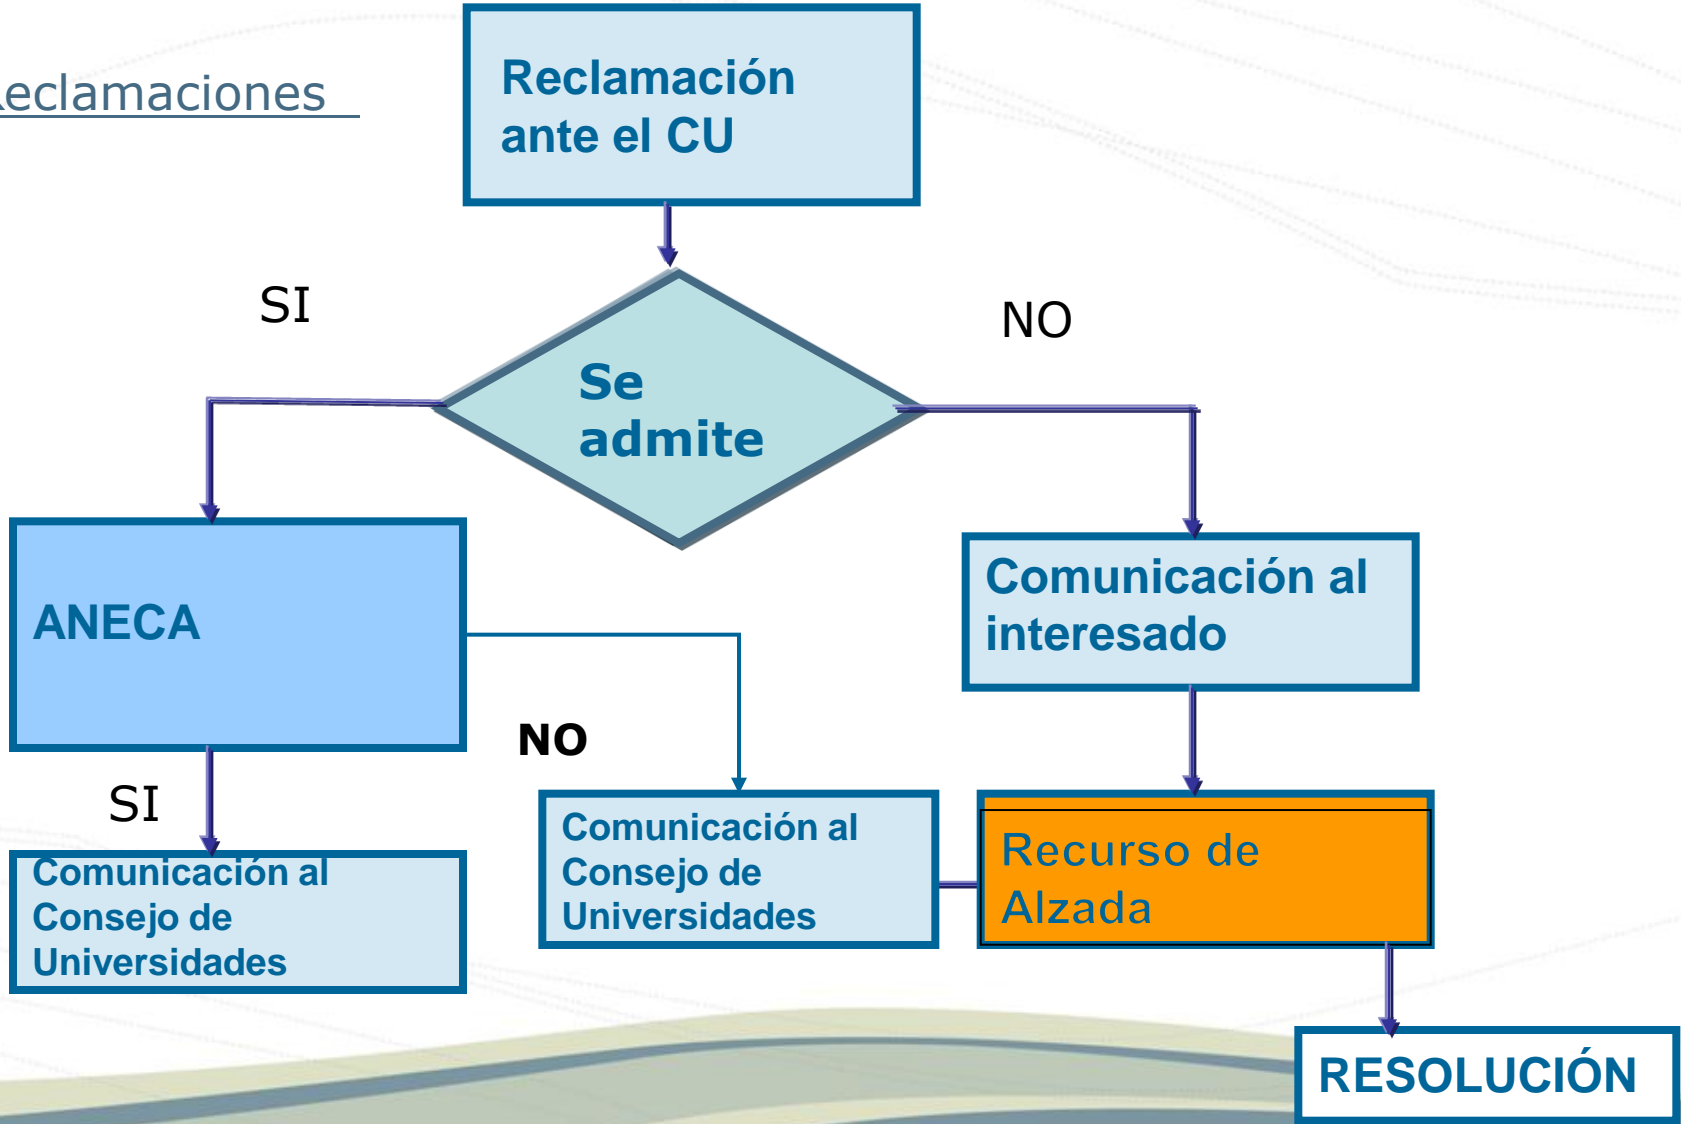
eclamaciones

Reclamación ante el CU

SI

Se admite

NO

ANECA

Comunicación al interesado

NO

SI

Comunicación al Consejo de Universidades

Comunicación al Consejo de Universidades

Recurso de Alzada

RESOLUCIÓN